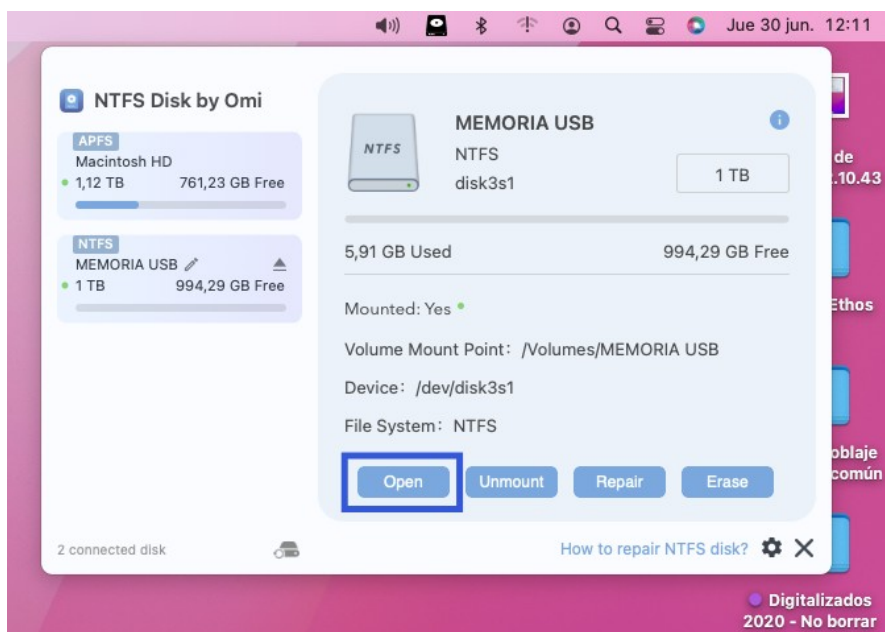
Jue 30 jun. 12:11

NTFS Disk by Omi

APFS
Macintosh HD
1,12 TB 761,23 GB Free

NTFS
MEMORIA USB
1 TB 994,29 GB Free

NTFS

MEMORIA USB
NTFS
disk3s1

1 TB

5,91 GB Used 994,29 GB Free

Mounted: Yes

Volume Mount Point: /Volumes/MEMORIA USB

Device: /dev/disk3s1

File System: NTFS

Open
Unmount
Repair
Erase

2 connected disk

How to repair NTFS disk?

de
.10.43

Ethos

oblaje
común

Digitalizados
2020 - No borrar